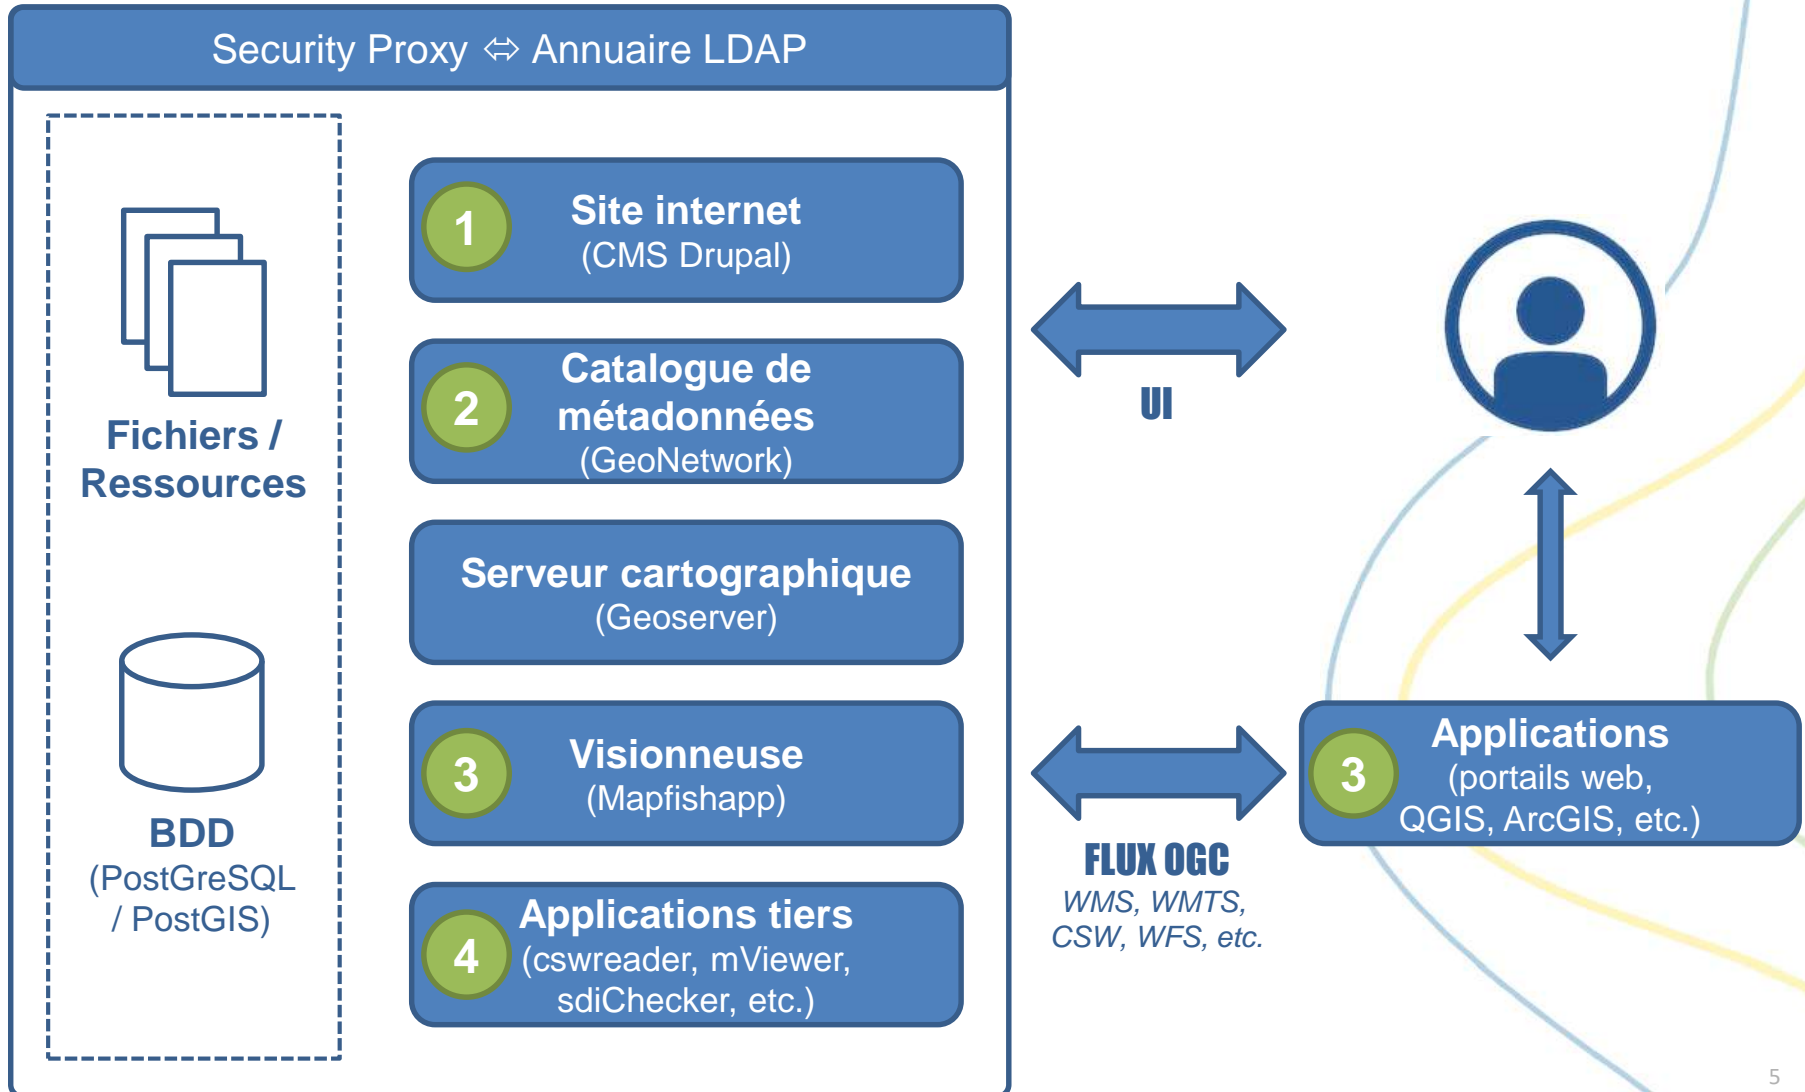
Security Proxy ⇔ Annuaire LDAP

Fichiers / Ressources

BDD (PostGreSQL / PostGIS)

1 Site internet (CMS Drupal)

2 Catalogue de métadonnées (GeoNetwork)

Serveur cartographique (Geoserver)

3 Visionneuse (Mapfishapp)

4 Applications tiers (cswreader, mViewer, sdiChecker, etc.)

UI

FLUX OGC
WMS, WMTS, CSW, WFS, etc.

3 Applications (portails web, QGIS, ArcGIS, etc.)

5